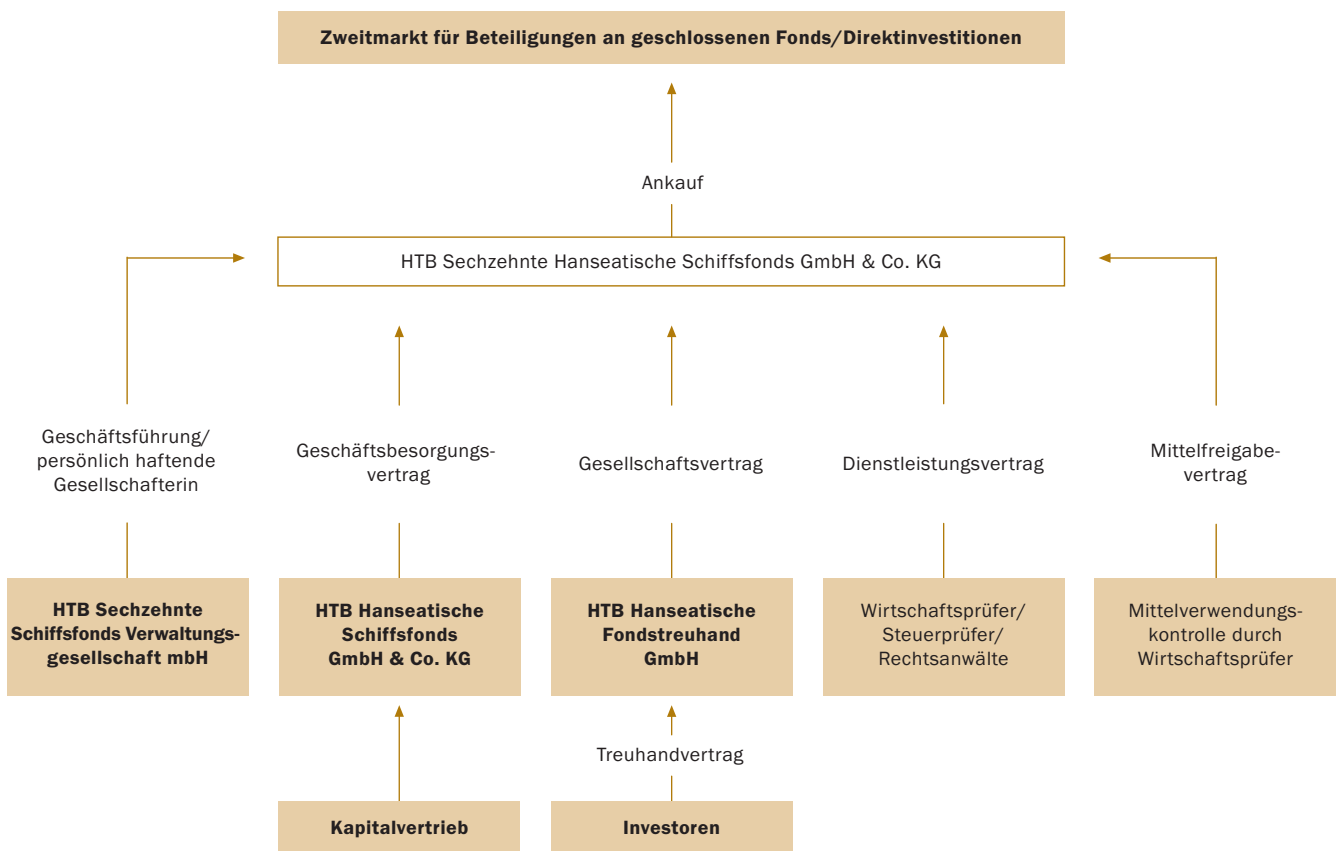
Zweitmarkt für Beteiligungen an geschlossenen Fonds/Direktinvestitionen

Ankauf

HTB Sechzehnte Hanseatische Schiffsfonds GmbH & Co. KG

Geschäftsführung/ persönlich haftende Gesellschafterin

Geschäftsbesorgungsvertrag

Gesellschaftsvertrag

Dienstleistungsvertrag

Mittelfreigabevertrag

HTB Sechzehnte Schiffsfonds Verwaltungsgesellschaft mbH

HTB Hanseatische Schiffsfonds GmbH & Co. KG

HTB Hanseatische Fondstreuhand GmbH

Wirtschaftsprüfer/ Steuerprüfer/ Rechtsanwälte

Mittelverwendungskontrolle durch Wirtschaftsprüfer

Treuhandvertrag

Kapitalvertrieb

Investoren